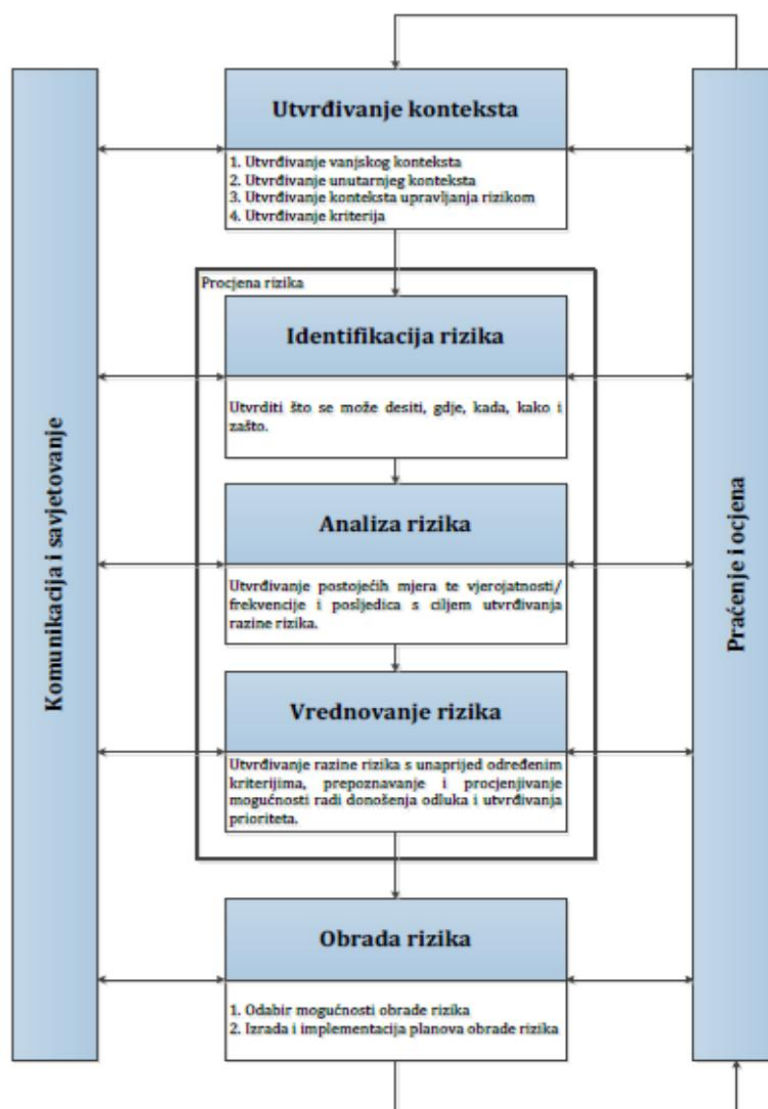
Komunikacija i savjetovanje

Utvrđivanje konteksta

1. Utvrđivanje vanjskog konteksta
2. Utvrđivanje unutarnjeg konteksta
3. Utvrđivanje konteksta upravljanja rizikom
4. Utvrđivanje kriterija

Procjena rizika

Identifikacija rizika

Utvrditi što se može desiti, gdje, kada, kako i zašto.

Analiza rizika

Utvrđivanje postojećih mjera te vjerojatnosti/ frekvencije i posljedica s ciljem utvrđivanja razine rizika.

Vrednovanje rizika

Utvrđivanje razine rizika s unaprijed određenim kriterijima, prepoznavanje i procjenjivanje mogućnosti radi donošenja odluka i utvrđivanja prioriteta.

Obrada rizika

1. Odabir mogućnosti obrade rizika
2. Izrada i implementacija planova obrade rizika

Praćenje i ocjena